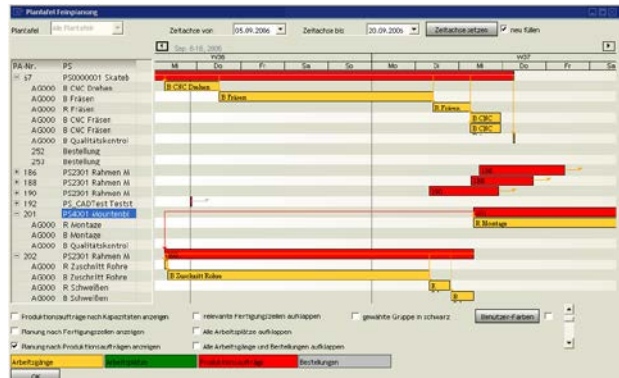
Plantafel Feinplanung

Plantafel Alle Plantafeln

Zeitachse von 05.09.2006 Zeitachse bis 20.09.2006 Zeitachse setzen neu füllen

Sep. 4-10, 2006

W36 W37

Mi Do Fr Sa So Mo Di Mi Do Fr Sa

| PA-Nr. | PS |
|---|---|
| − 57 | PS0000001 Skateb |
| AG000 | B CNC Drehen |
| AG000 | B Fräsen |
| AG000 | R Fräsen |
| AG000 | B CNC Fräsen |
| AG000 | B CNC Fräsen |
| AG000 | B Qualitätskontrol |
| 252 | Bestellung |
| 253 | Bestellung |
| + 186 | PS2301 Rahmen Al |
| + 188 | PS2301 Rahmen Al |
| + 190 | PS2301 Rahmen Al |
| + 192 | PS_CADTest Teststi |
| − 201 | PS4001 skaterbrd |
| AG000 | R Montage |
| AG000 | B Montage |
| AG000 | B Qualitätskontrol |
| − 202 | PS2301 Rahmen Al |
| AG000 | R Zuschnitt Rohre |
| AG000 | B Zuschnitt Rohre |
| AG000 | R Schweißen |
| AG000 | B Schweißen |

B CNC Drehen
B Fräsen
B Fräsen
B CNC
B CNC
R Montage
B Zuschnitt Rohre

Produktionsaufträge nach Kapazitäten anzeigen
Planung nach Fertigungszeilen anzeigen
Planung nach Produktionsaufträgen anzeigen
relevante Fertigungszeilen aufklappen
Alle Arbeitsplätze aufklappen
Alle Arbeitsgänge und Bestellungen aufklappen
gewählte Gruppe in schwarz
Benutzer-Farben

Arbeitsgänge Arbeitsplätze Produktionsaufträge Bestellungen

OK